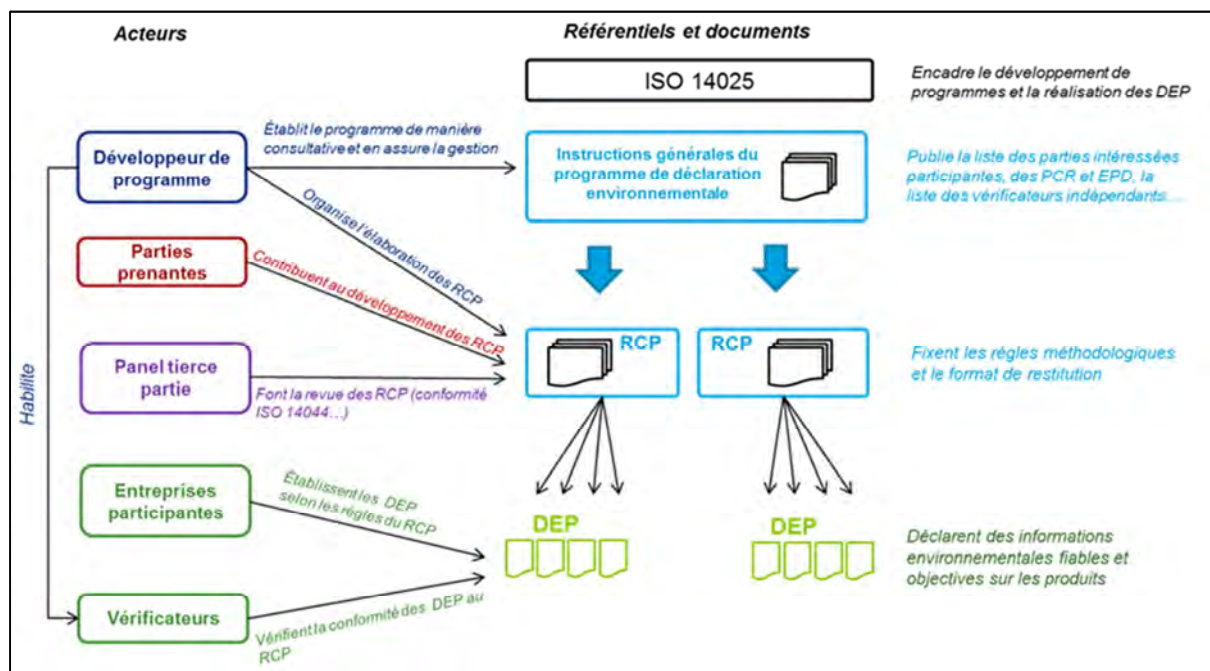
Acteurs

Référentiels et documents

ISO 14025

Encadre le développement de programmes et la réalisation des DEP

Développeur de programme

Établit le programme de manière consultative et en assure la gestion

Instructions générales du programme de déclaration environnementale

Publie la liste des parties intéressées participantes, des PCR et EPD, la liste des vérificateurs indépendants....

Organise l'élaboration des RCP

Parties prenantes

Contribuent au développement des RCP

Panel tierce partie

Font la revue des RCP (conformité ISO 14044...)

RCP

RCP

Fixent les règles méthodologiques et le format de restitution

Habilite

Entreprises participantes

Établissent les DEP selon les règles du RCP

DEP

DEP

Déclarent des informations environnementales fiables et objectives sur les produits

Vérificateurs

Vérifient la conformité des DEP au RCP